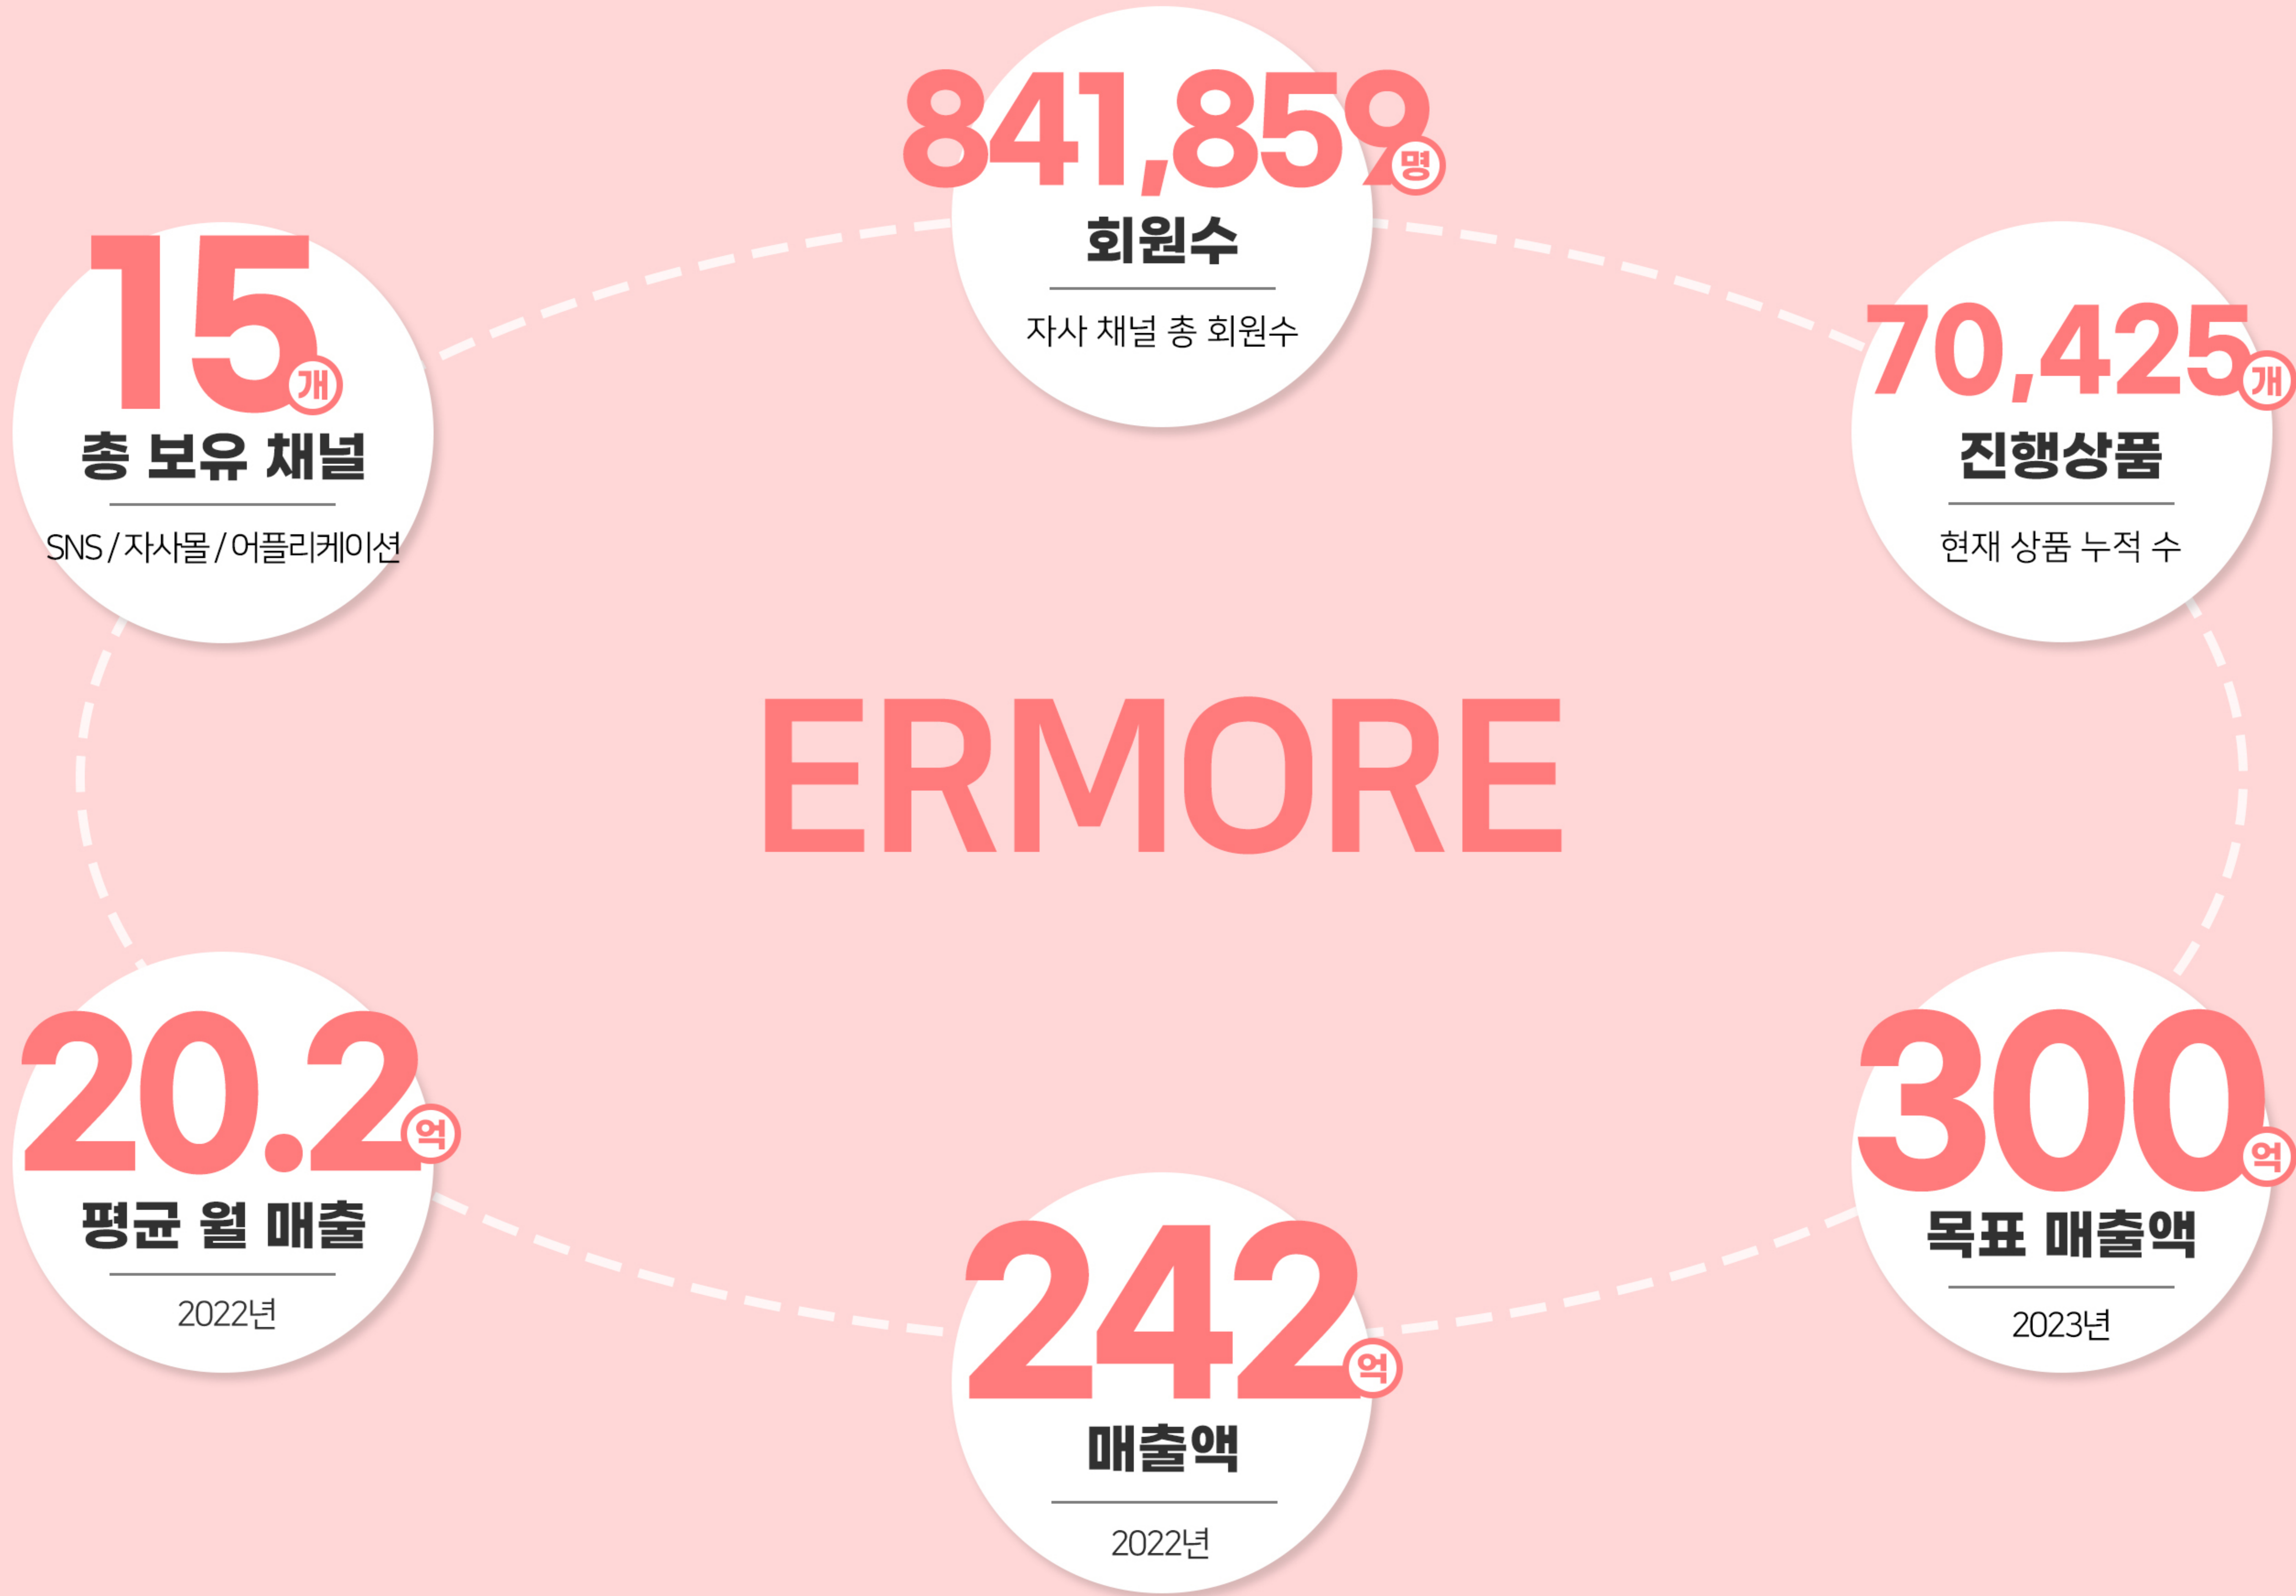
841,859명
회원수
자사 채널 총 회원수

15개
총 보유 채널
SNS / 자사몰 / 어플리케이션

70,425개
진행상품
현재 상품 누적 수

ERMORE

20.2억
평균 월 매출
2022년

300억
목표 매출액
2023년

242억
매출액
2022년